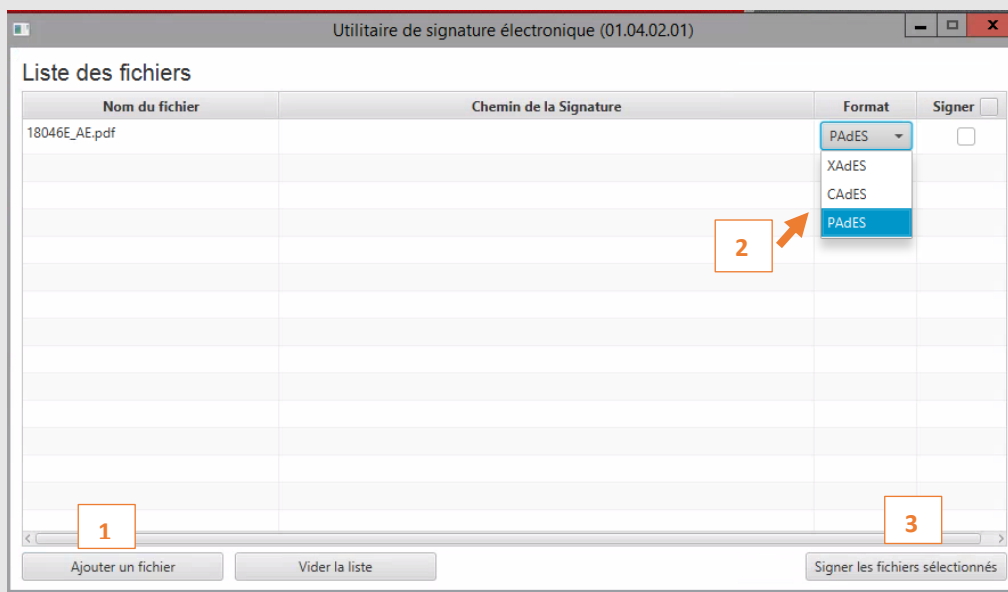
Utilitaire de signature électronique (01.04.02.01)

Liste des fichiers

| Nom du fichier | Chemin de la Signature | Format | Signer |
|---|---|---|---|
| 18046E_AE.pdf | | PAdES | |

XAdES
CAdES
PAdES

2

1

3

Ajouter un fichier

Vider la liste

Signer les fichiers sélectionnés